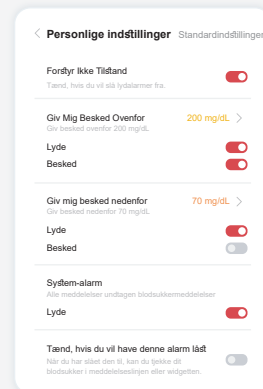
< Personlige indstillinger Standardindstillinger

Forstyr Ikke Tilstand
Tænd, hvis du vil slå lydalarmer fra.

Giv Mig Besked Ovenfor 200 mg/dL >
Giv besked ovenfor 200 mg/dL

Lyde

Besked

Giv mig besked nedenfor 70 mg/dL >
Giv besked nedenfor 70 mg/dL

Lyde

Besked

System-alarm
Alle meddelelser undtagen blodsukkermeddelelser

Lyde

Tænd, hvis du vil have denne alarm låst
Når du har slået den til, kan du tjekke dit blodsukker i meddelelseslinjen eller widgetten.